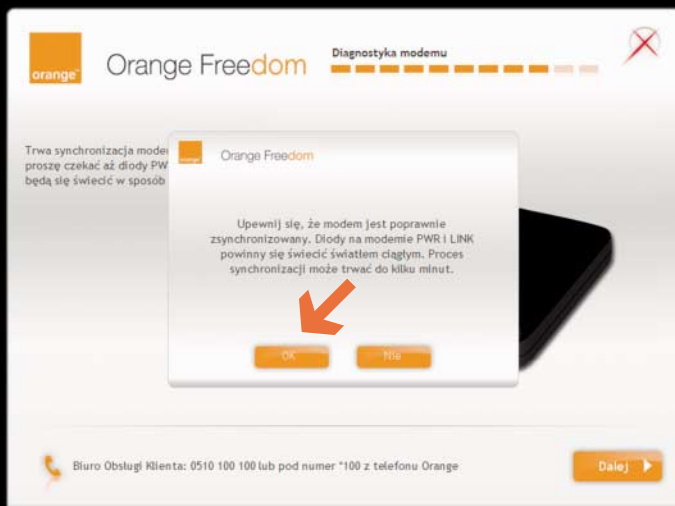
orange™

Orange Freedom

Diagnostyka modemu

Trwa synchronizacja modem proszę czekać aż diody PW będą się świecić w sposób

orange™

Orange Freedom

Upewnij się, że modem jest poprawnie zsynchronizowany. Diody na modemie PWR i LINK powinny się świecić światłem ciągłym. Proces synchronizacji może trwać do kilku minut.

OK

Nie

Biuro Obsługi Klienta: 0510 100 100 lub pod numer *100 z telefonu Orange

Dalej